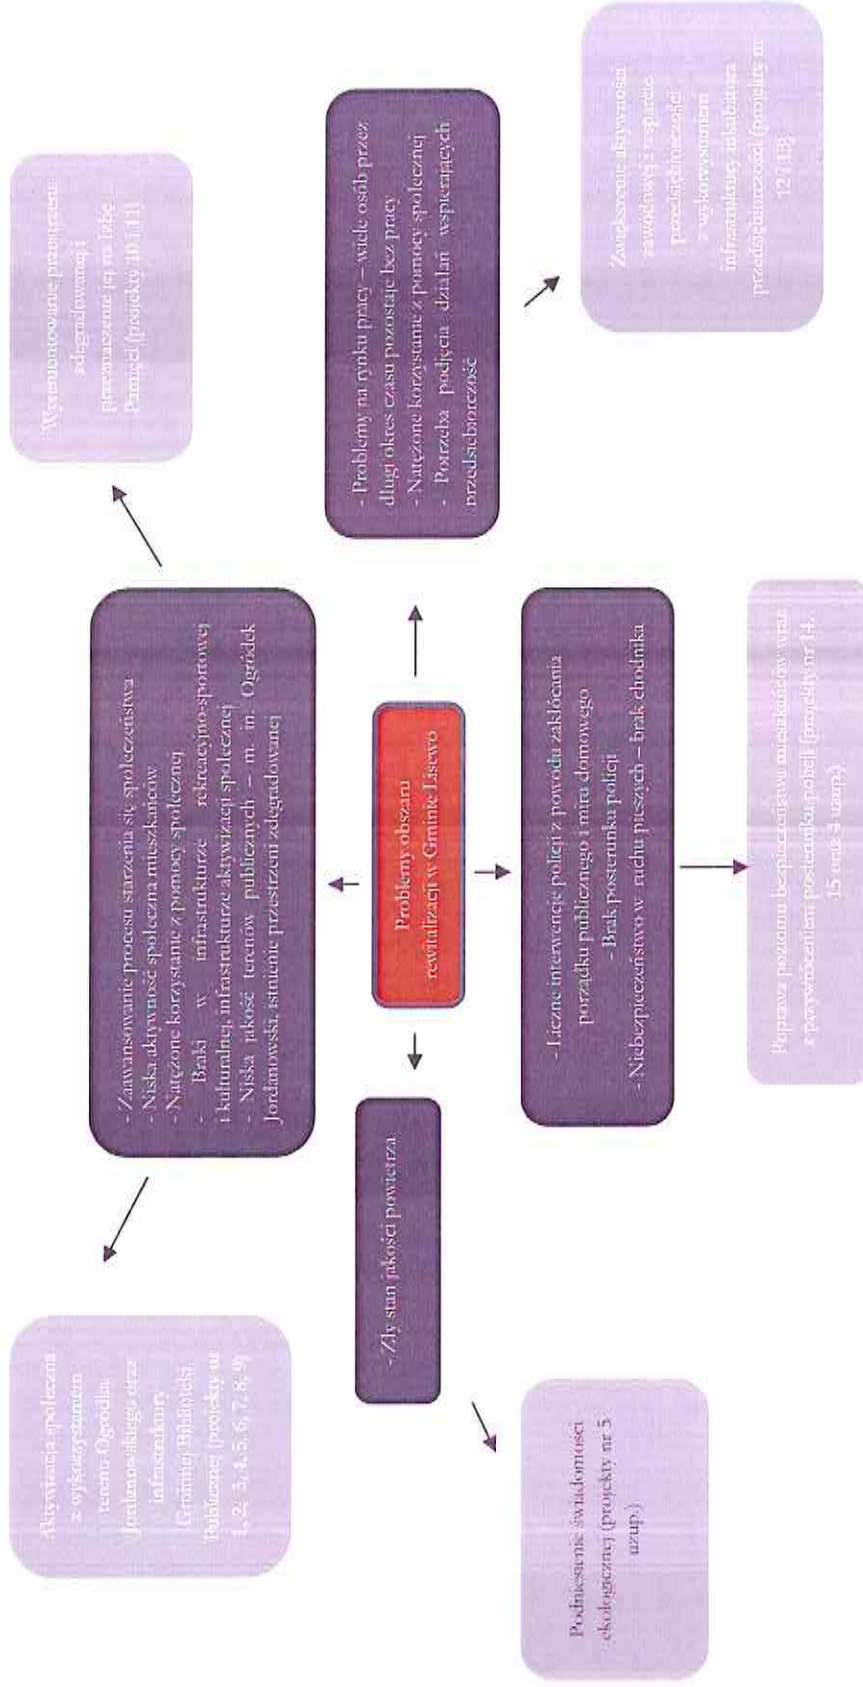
Problemy obszaru rewitalizacji w Gminie Lisewo

- Zaawansowanie procesu starzenia się społeczeństwa
- Niska aktywność społeczna mieszkańców
- Natężone korzystanie z pomocy społecznej
- Braki w infrastrukturze rekreacyjno-sportowej i kulturalnej, infrastrukturze aktywizacji społecznej
- Niska jakość terenów publicznych – m. in. Ogródek Jordanowski, istnienie przestrzeni zdegradowanej

- Problemy na rynku pracy – wiele osób przez długi okres czasu pozostaje bez pracy
- Natężone korzystanie z pomocy społecznej
- Potrzeba podjęcia działań wspierających przedsiębiorczość

- Liczne interwencje policji z powodu zakłócania porządku publicznego i miru domowego
- Brak posterunku policji
- Niebezpieczeństwo w ruchu pieszych – brak chodnika

- Zły stan jakości powietrza

Wyremontowanie przestrzeni zdegradowanej i przeznaczenie jej na Izbę Pamięci (projekty 10 i 11)

Zwiększenie aktywności zawodowej i wsparcie przedsiębiorczości z wykorzystaniem infrastruktury inkubatora przedsiębiorczości (projekty nr 12 i 13)

Aktywizacja społeczna z wykorzystaniem terenu Ogródka Jordanowskiego oraz infrastruktury Gminnej Biblioteki Publicznej (projekty nr 1, 2, 3, 4, 5, 6, 7, 8, 9)

Podniesienie świadomości ekologicznej (projekty nr 5 uzup.)

Poprawa poziomu bezpieczeństwa mieszkańców wraz z powstaniem posterunku policji (projekty nr 14, 15 oraz 3 uzup.)